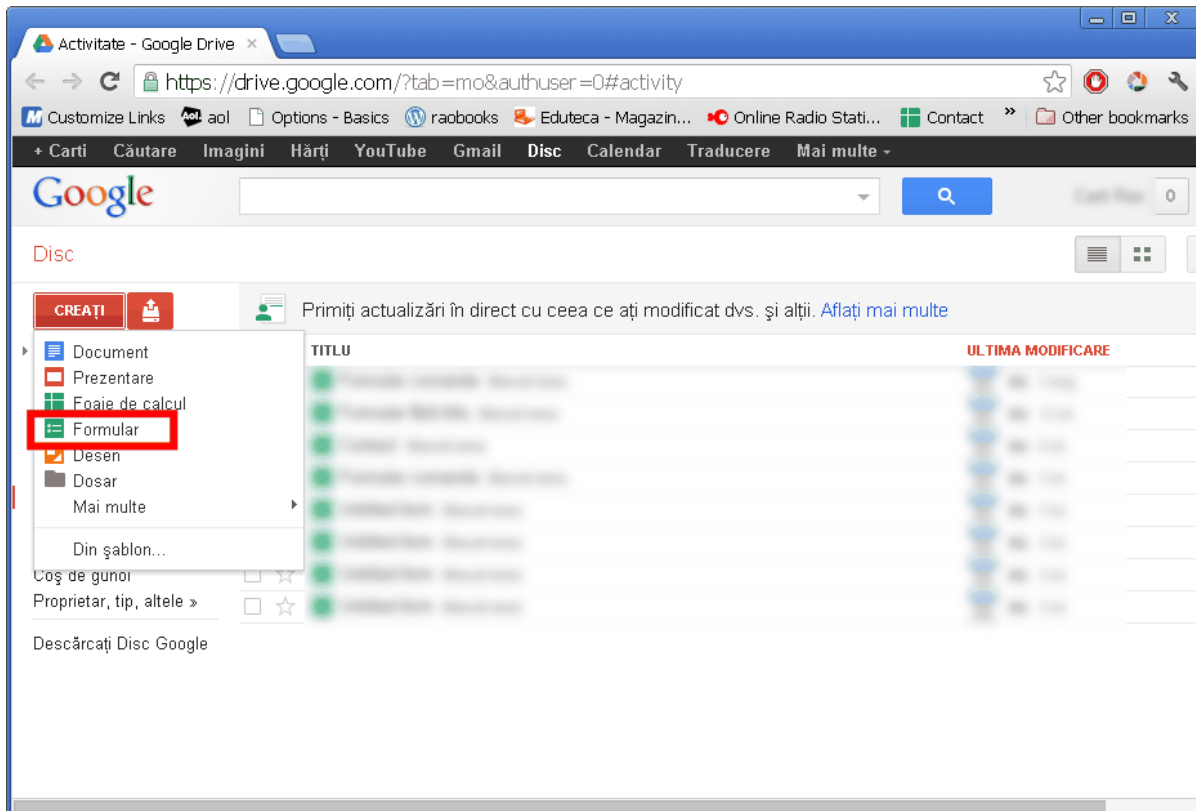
Activitate - Google Drive ×

https://drive.google.com/?tab=mo&authuser=0#activity

Customize Links aol Options - Basics raobooks Eduteca - Magazin... Online Radio Stati... Contact » Other bookmarks

+ Carti Căutare Imagini Hărți YouTube Gmail Disc Calendar Traducere Mai multe

Google

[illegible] 0

Disc

CREAȚI

Primiți actualizări în direct cu ceea ce ați modificat dvs. și alții. Aflați mai multe

Document
Prezentare
Foaie de calcul
Formular
Desen
Dosar
Mai multe
Din șablon...

TITLU

ULTIMA MODIFICARE

Coș de gunoi
Proprietar, tip, altele »

Descărcați Disc Google